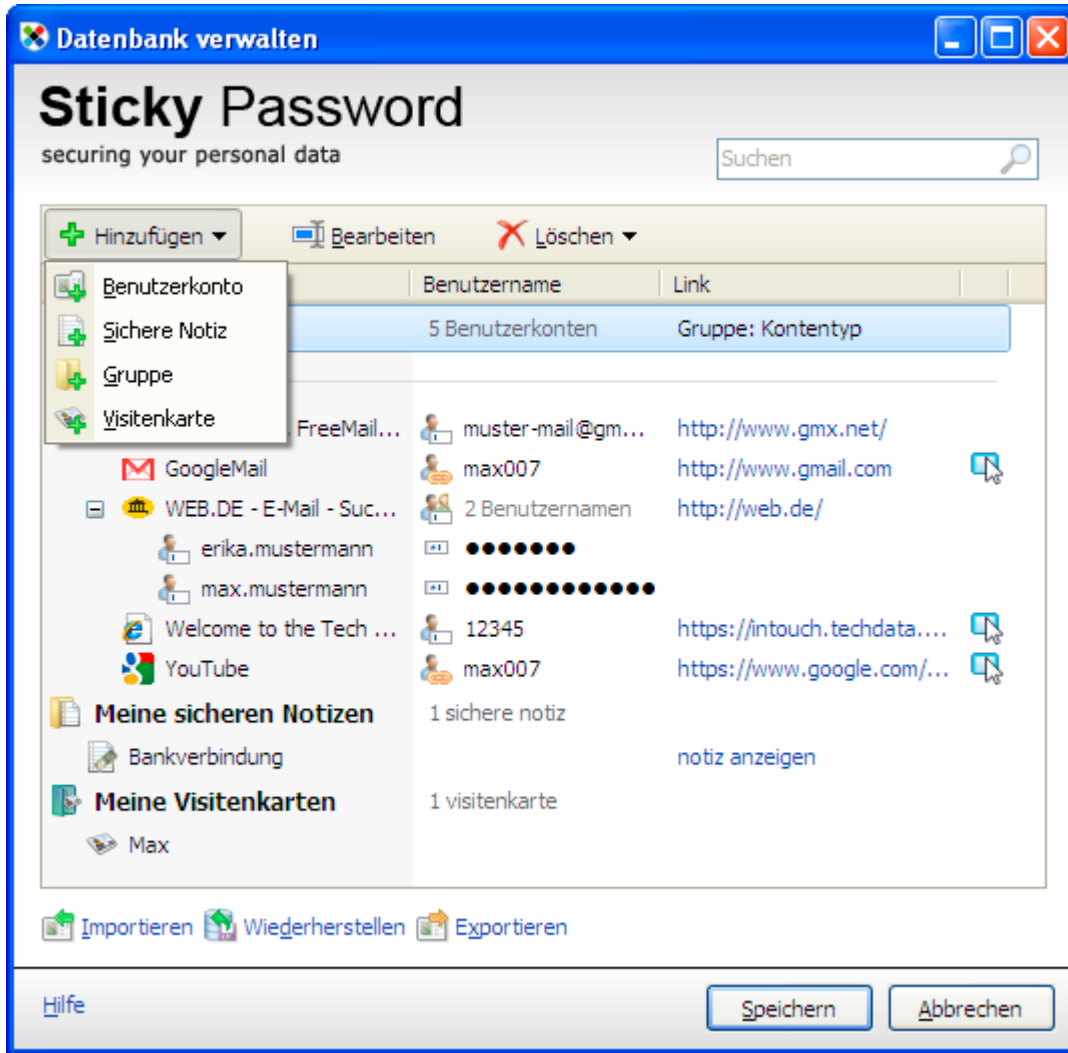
Datenbank verwalten

Sticky Password
securing your personal data

Suchen

Hinzufügen Bearbeiten Löschen

Benutzerkonto
Sichere Notiz
Gruppe
Visitenkarte

Benutzername Link

5 Benutzerkonten Gruppe: Kontentyp

FreeMail... muster-mail@gm... http://www.gmx.net/
GoogleMail max007 http://www.gmail.com
WEB.DE - E-Mail - Suc... 2 Benutzernamen http://web.de/
erika.mustermann ●●●●●●●
max.mustermann ●●●●●●●●●●●●
Welcome to the Tech ... 12345 https://intouch.techdata....
YouTube max007 https://www.google.com/...
Meine sicheren Notizen 1 sichere notiz
Bankverbindung notiz anzeigen
Meine Visitenkarten 1 visitenkarte
Max

Importieren Wiederherstellen Exportieren

Hilfe Speichern Abbrechen